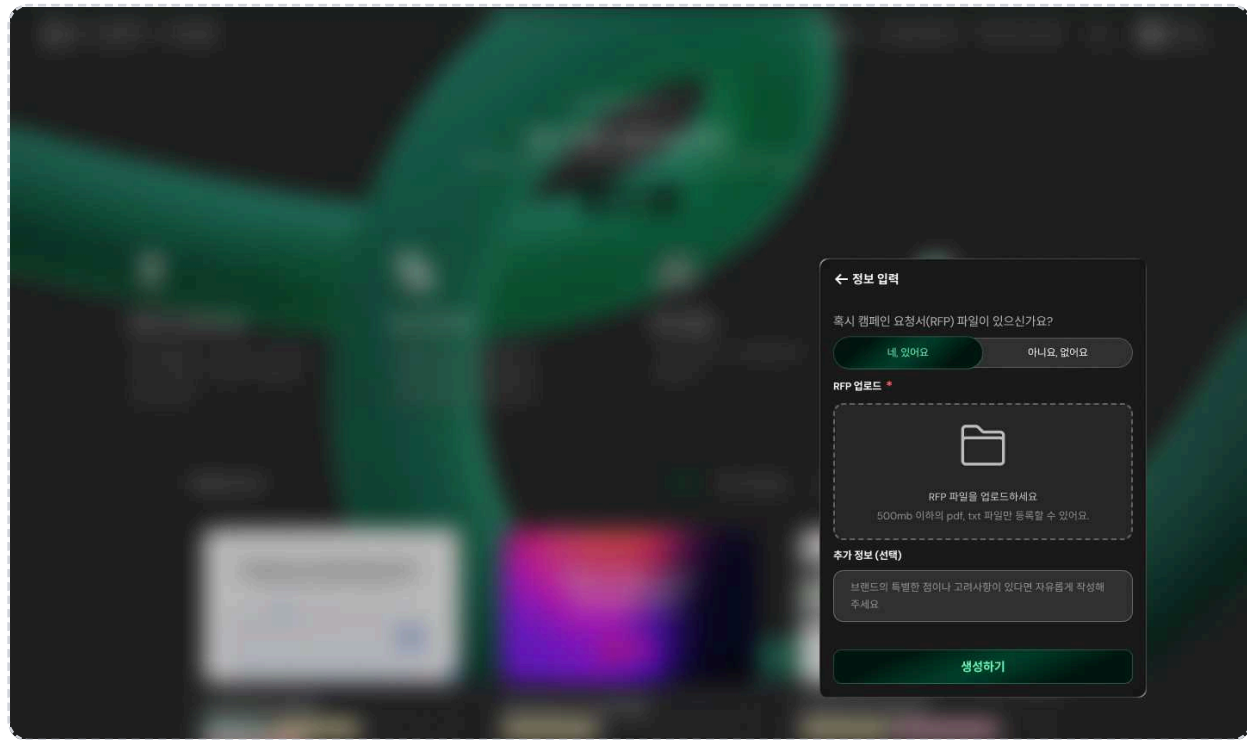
← 정보 입력

혹시 캠페인 요청서(RFP) 파일이 있으신가요?

네, 있어요

아니요, 없어요

RFP 업로드 *

RFP 파일을 업로드하세요

500mb 이하의 pdf, txt 파일만 등록할 수 있어요.

추가 정보 (선택)

브랜드의 특별한 점이나 고려사항이 있다면 자유롭게 작성해 주세요

생성하기